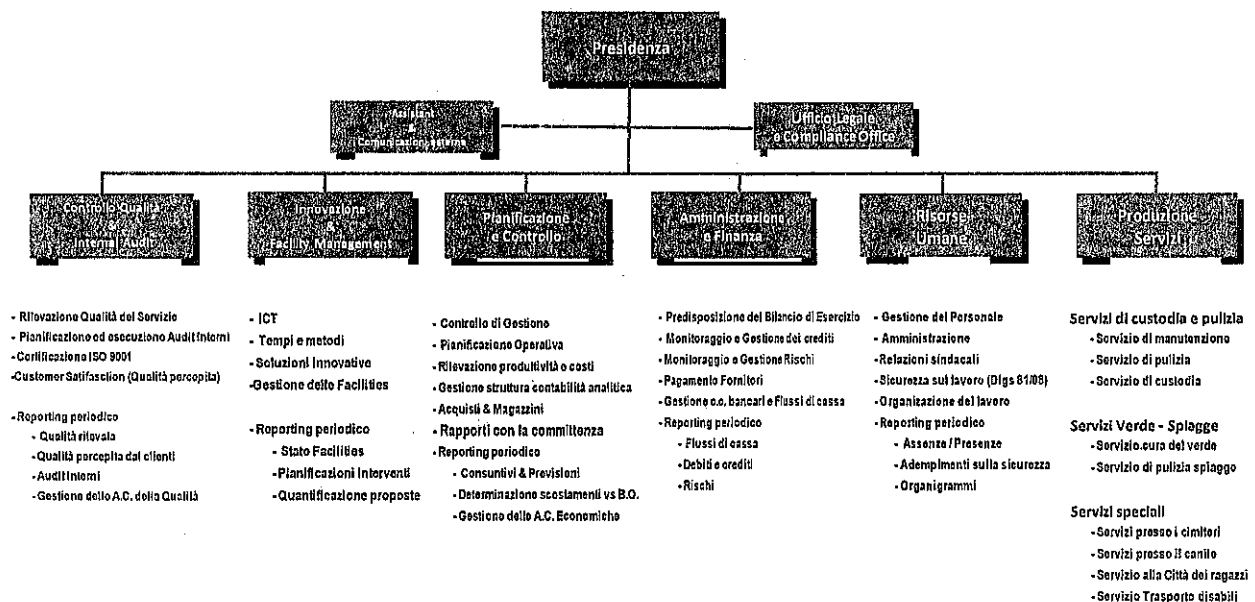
Presidenza

Assistant & Comunicazione esterna

Ufficio Legale e Compliance Office

Controllo Qualità & Internal Audit

Innovazione & Facility Management

Pianificazione e Controllo

Amministrazione e Finanza

Risorse Umane

Produzione Servizi

- Rilevazione Qualità del Servizio
- Pianificazione ed esecuzione Audit Interni
- Certificazione ISO 9001
- Customer Satisfaction (Qualità percepita)

- Reporting periodico
- Qualità rilevata
- Qualità percepita dai clienti
- Audit Interni
- Gestione delle A.C. della Qualità

- ICT
- Tempi e metodi
- Soluzioni Innovative
- Gestione delle Facilities

- Reporting periodico
- Stato Facilities
- Pianificazioni Interventi
- Quantificazione proposte

- Controllo di Gestione
- Pianificazione Operativa
- Rilevazione produttività e costi
- Gestione struttura contabilità analitica
- Acquisti & Magazzini
- Rapporti con la committenza
- Reporting periodico
- Consuntivi & Previsioni
- Determinazione scostamenti vs B.O.
- Gestione delle A.C. Economiche

- Predisposizione del Bilancio di Esercizio
- Monitoraggio e Gestione dei crediti
- Monitoraggio e Gestione Rischi
- Pagamento Fornitori
- Gestione c.c. bancari e Flussi di cassa
- Reporting periodico
- Flussi di cassa
- Debiti e crediti
- Rischi

- Gestione del Personale
- Amministrazione
- Relazioni sindacali
- Sicurezza sul lavoro (Dlgs 81/08)
- Organizzazione del lavoro
- Reporting periodico
- Assenze / Presenze
- Adempimenti sulla sicurezza
- Organigrammi

Servizi di custodia e pulizia
- Servizio di manutenzione
- Servizio di pulizia
- Servizio di custodia

Servizi Verde - Spiagge
- Servizio cura del verde
- Servizio di pulizia spiagge

Servizi speciali
- Servizi presso i cimiteri
- Servizi presso il canile
- Servizio alla Città dei ragazzi
- Servizio Trasporto disabili